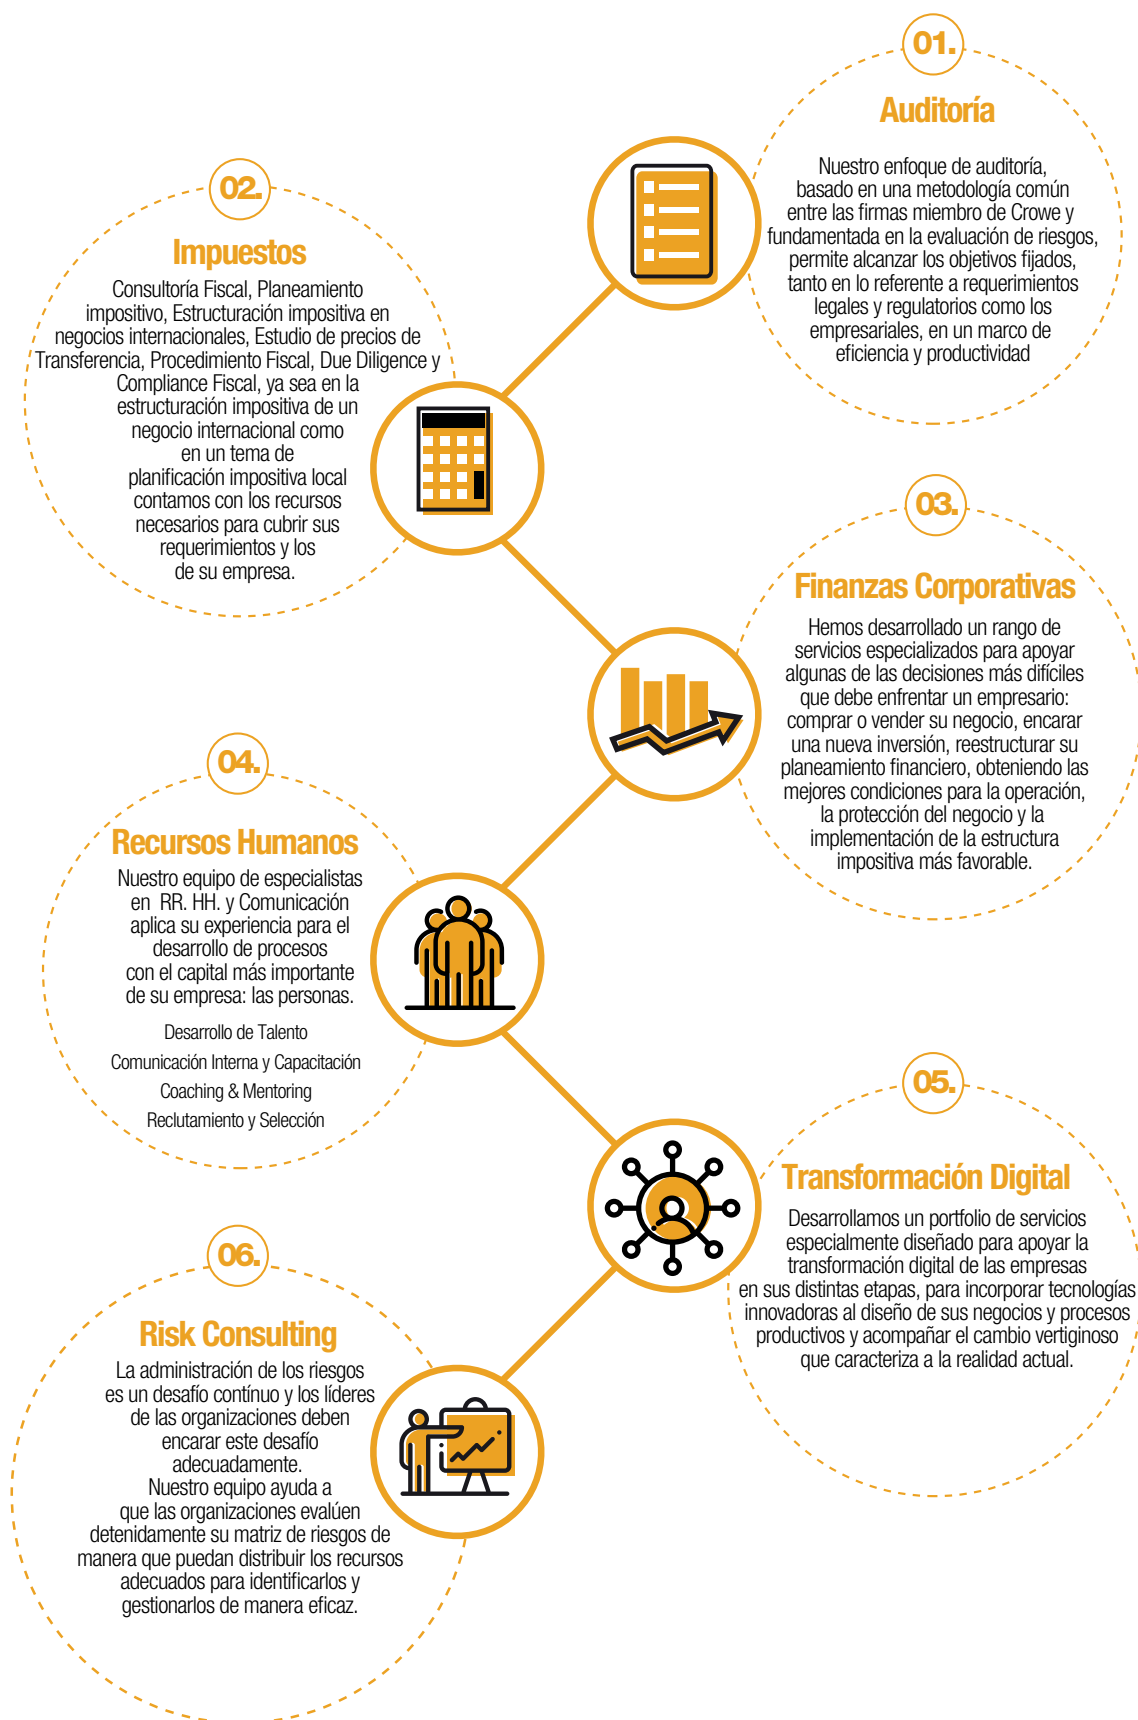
01.

Auditoría

Nuestro enfoque de auditoría, basado en una metodología común entre las firmas miembro de Crowe y fundamentada en la evaluación de riesgos, permite alcanzar los objetivos fijados, tanto en lo referente a requerimientos legales y regulatorios como los empresariales, en un marco de eficiencia y productividad

02.

Impuestos

Consultoría Fiscal, Planeamiento impositivo, Estructuración impositiva en negocios internacionales, Estudio de precios de Transferencia, Procedimiento Fiscal, Due Diligence y Compliance Fiscal, ya sea en la estructuración impositiva de un negocio internacional como en un tema de planificación impositiva local contamos con los recursos necesarios para cubrir sus requerimientos y los de su empresa.

03.

Finanzas Corporativas

Hemos desarrollado un rango de servicios especializados para apoyar algunas de las decisiones más difíciles que debe enfrentar un empresario: comprar o vender su negocio, encarar una nueva inversión, reestructurar su planeamiento financiero, obteniendo las mejores condiciones para la operación, la protección del negocio y la implementación de la estructura impositiva más favorable.

04.

Recursos Humanos

Nuestro equipo de especialistas en RR. HH. y Comunicación aplica su experiencia para el desarrollo de procesos con el capital más importante de su empresa: las personas.

Desarrollo de Talento

Comunicación Interna y Capacitación

Coaching & Mentoring

Reclutamiento y Selección

05.

Transformación Digital

Desarrollamos un portfolio de servicios especialmente diseñado para apoyar la transformación digital de las empresas en sus distintas etapas, para incorporar tecnologías innovadoras al diseño de sus negocios y procesos productivos y acompañar el cambio vertiginoso que caracteriza a la realidad actual.

06.

Risk Consulting

La administración de los riesgos es un desafío contínuo y los líderes de las organizaciones deben encarar este desafío adecuadamente.
Nuestro equipo ayuda a que las organizaciones evalúen detenidamente su matriz de riesgos de manera que puedan distribuir los recursos adecuados para identificarlos y gestionarlos de manera eficaz.